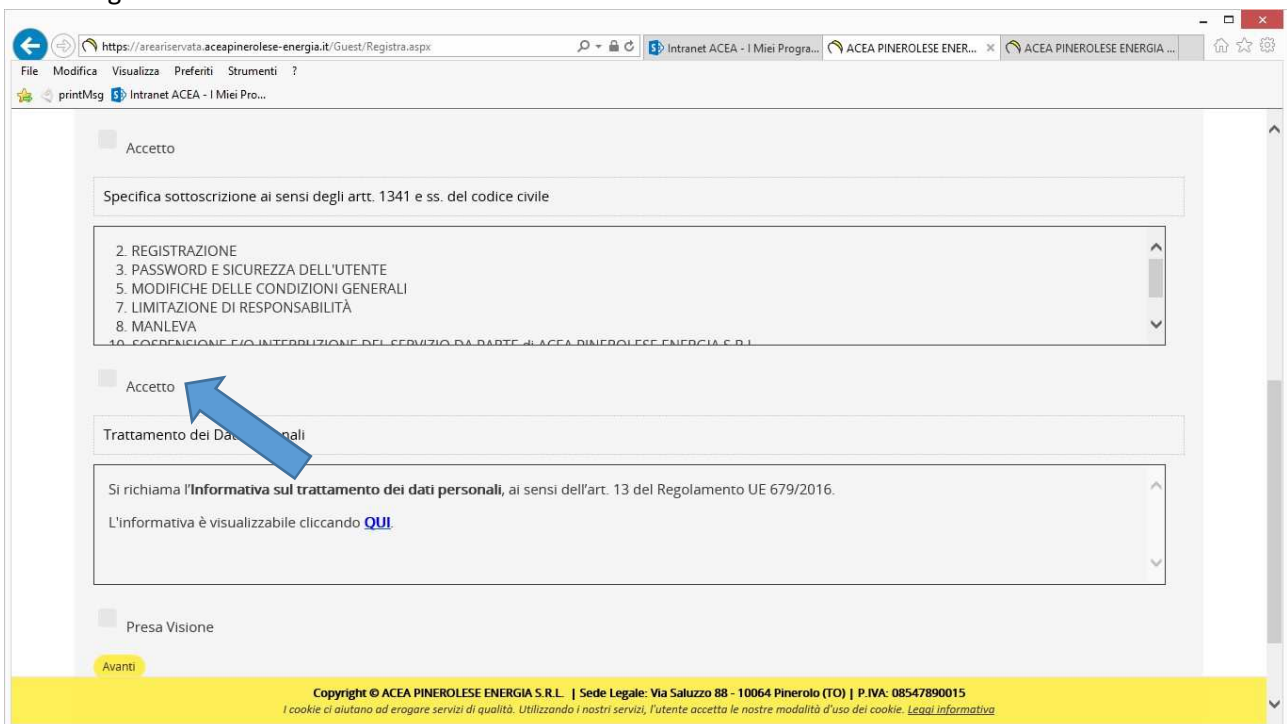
https://areariservata.aceapinerolese-energia.it/Guest/Registra.aspx

Intranet ACEA - I Miei Progra...

ACEA PINEROLESE ENER...

ACEA PINEROLESE ENERGIA ...

File Modifica Visualizza Preferiti Strumenti ?

printMsg Intranet ACEA - I Miei Pro...

Accetto

Specifica sottoscrizione ai sensi degli artt. 1341 e ss. del codice civile

2. REGISTRAZIONE
3. PASSWORD E SICUREZZA DELL'UTENTE
5. MODIFICHE DELLE CONDIZIONI GENERALI
7. LIMITAZIONE DI RESPONSABILITÀ
8. MANLEVA
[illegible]

Accetto

Trattamento dei Dat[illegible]nali

Si richiama l'**Informativa sul trattamento dei dati personali**, ai sensi dell'art. 13 del Regolamento UE 679/2016.

L'informativa è visualizzabile cliccando **QUI**.

Presa Visione

Avanti

Copyright © ACEA PINEROLESE ENERGIA S.R.L. | Sede Legale: Via Saluzzo 88 - 10064 Pinerolo (TO) | P.IVA: 08547890015

I cookie ci aiutano ad erogare servizi di qualità. Utilizzando i nostri servizi, l'utente accetta le nostre modalità d'uso dei cookie. Leggi informativa